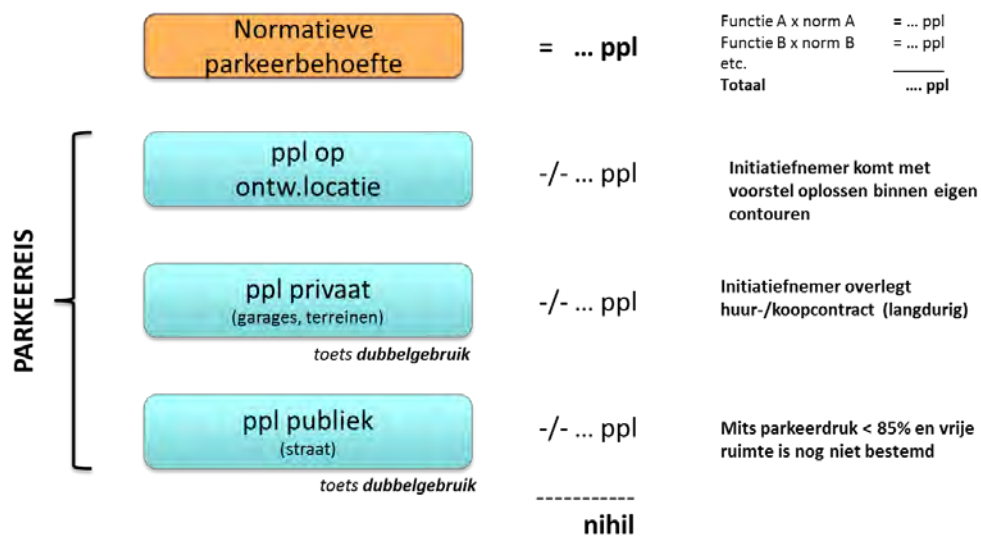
Normatieve parkeerbehoefte

= ... ppl

Functie A x norm A = ... ppl
Functie B x norm B = ... ppl
etc.
Totaal .... ppl

PARKEEREIS

ppl op ontw.locatie

-/- ... ppl

Initiatiefnemer komt met voorstel oplossen binnen eigen contouren

ppl privaat
(garages, terreinen)

toets dubbelgebruik

-/- ... ppl

Initiatiefnemer overlegt huur-/koopcontract (langdurig)

ppl publiek
(straat)

toets dubbelgebruik

-/- ... ppl

Mits parkeerdruk < 85% en vrije ruimte is nog niet bestemd

-----------
nihil